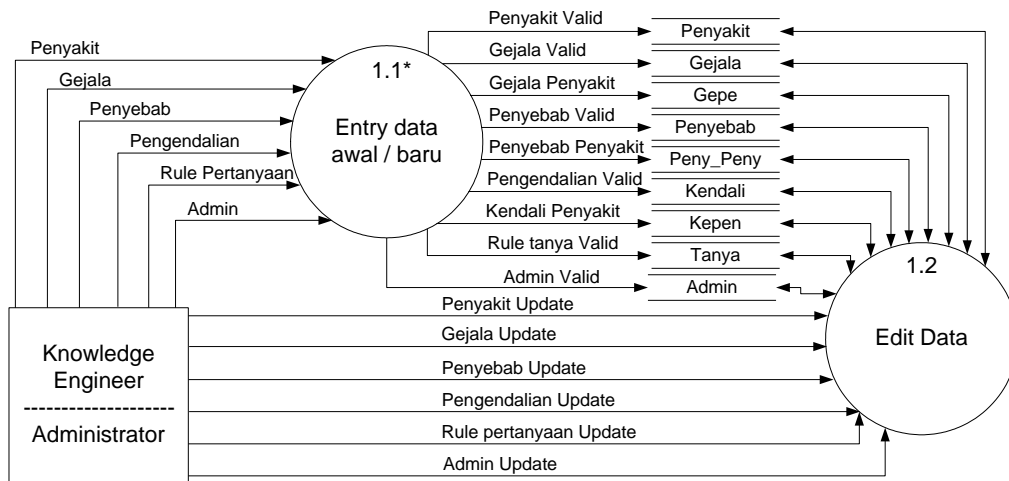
Penyakit
Gejala
Penyebab
Pengendalian
Rule Pertanyaan
Admin

1.1*
Entry data awal / baru

Penyakit Valid
Gejala Valid
Gejala Penyakit
Penyebab Valid
Penyebab Penyakit
Pengendalian Valid
Kendali Penyakit
Rule tanya Valid
Admin Valid

Penyakit
Gejala
Gepe
Penyebab
Peny_Peny
Kendali
Kepen
Tanya
Admin

1.2
Edit Data

Penyakit Update
Gejala Update
Penyebab Update
Pengendalian Update
Rule pertanyaan Update
Admin Update

Knowledge Engineer
------------------
Administrator